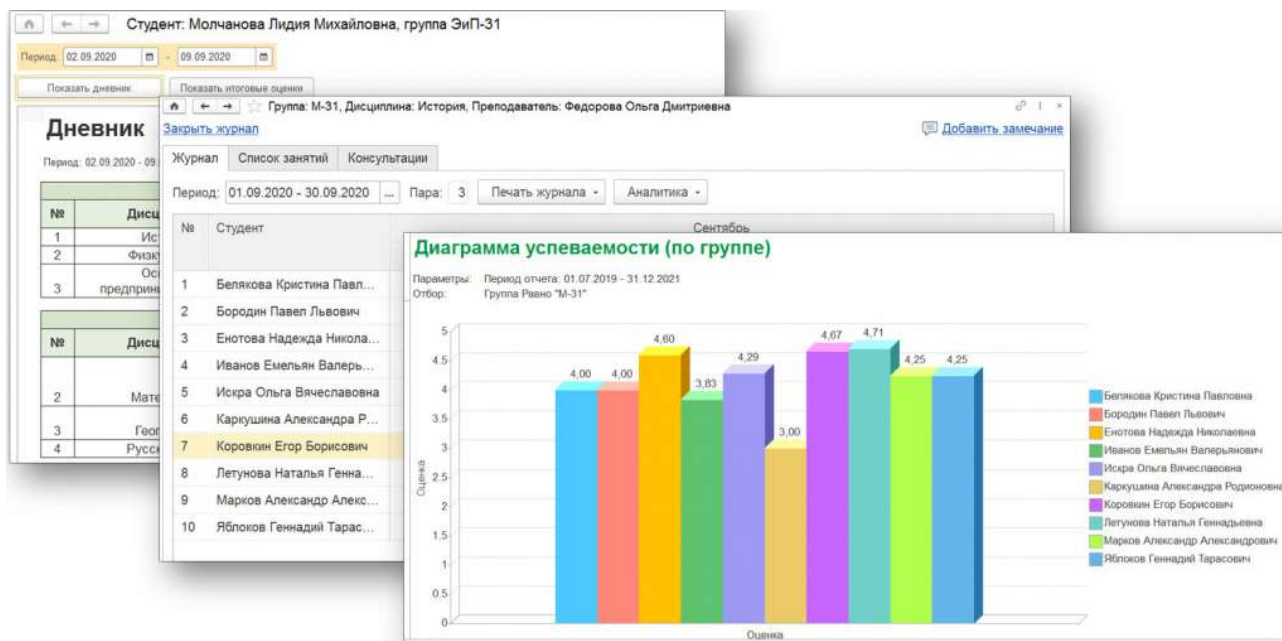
Студент: Молчанова Лидия Михайловна, группа ЭиП-31

Период: 02.09.2020 - 09.09.2020

Показать дневник | Показать итоговые оценки

Дневник

Период: 02.09.2020 - 09

| № | Дисц |
|---|---|
| 1 | Ист |
| 2 | Физк |
| 3 | Осн предприн |

| № | Дисц |
|---|---|
| 2 | Мате |
| 3 | Геог |
| 4 | Русс |

Группа: М-31, Дисциплина: История, Преподаватель: Федорова Ольга Дмитриевна

Закрыть журнал

Добавить замечание

Журнал | Список занятий | Консультации

Период: 01.09.2020 - 30.09.2020 ... Пара: 3 | Печать журнала | Аналитика

| № | Студент | Сентябрь |
|---|---|---|
| 1 | Белякова Кристина Павл... | |
| 2 | Бородин Павел Львович | |
| 3 | Енотова Надежда Никола... | |
| 4 | Иванов Емельян Валерь... | |
| 5 | Искра Ольга Вячеславовна | |
| 6 | Каркушина Александра Р... | |
| 7 | Коровкин Егор Борисович | |
| 8 | Летунова Наталья Генна... | |
| 9 | Марков Александр Алекс... | |
| 10 | Яблоков Геннадий Тарас... | |

Диаграмма успеваемости (по группе)

Параметры: Период отчета: 01.07.2019 - 31.12.2021
Отбор: Группа Равно "М-31"

Оценка

0 0.5 1 1.5 2 2.5 3 3.5 4 4.5 5

4,00 4,00 4,60 3,83 4,29 3,00 4,67 4,71 4,25 4,25

Оценка

Белякова Кристина Павловна
Бородин Павел Львович
Енотова Надежда Николаевна
Иванов Емельян Валерьянович
Искра Ольга Вячеславовна
Каркушина Александра Родионовна
Коровкин Егор Борисович
Летунова Наталья Геннадьевна
Марков Александр Александрович
Яблоков Геннадий Тарасович